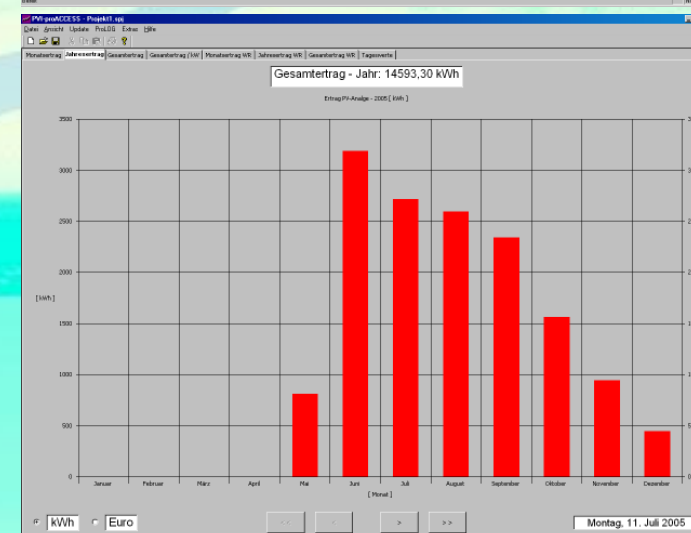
PVI-proACCESS - Projekt1.spj

Datei Ansicht Update ProLOG Extras Hilfe

Monatsertrag | Jahresertrag | Gesamtertrag | Gesamtertrag / kW | Monatsertrag WR | Jahresertrag WR | Gesamtertrag WR | Tageswerte

Gesamtertrag - Jahr: 14593,30 kWh

Ertrag PV-Anlage - 2005 [ kWh ]

3500
3000
2500
2000
1500
1000
500
0

[ kWh ]

Januar Februar März April Mai Juni Juli August September Oktober November Dezember

[ Monat ]

kWh Euro

<< < > >>

Montag, 11. Juli 2005